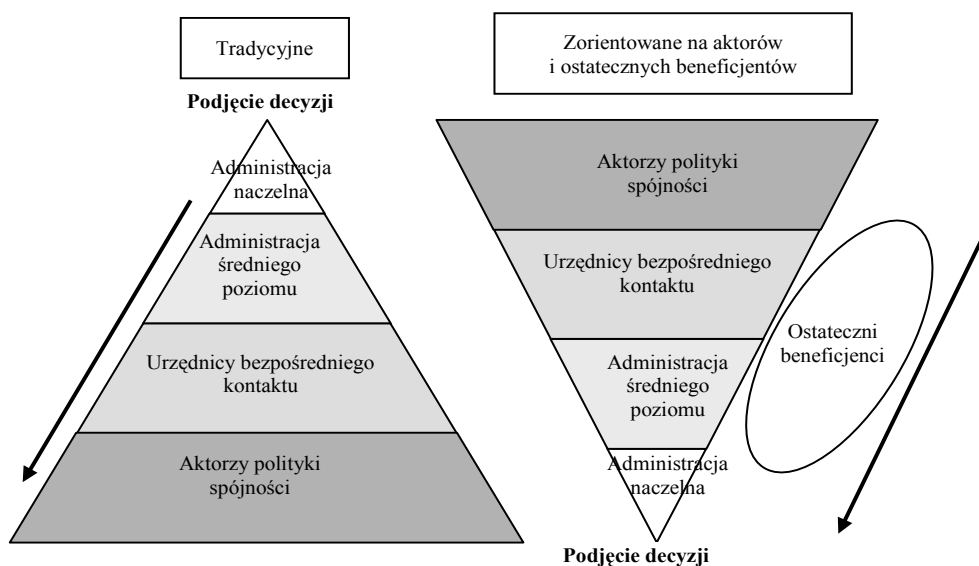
Tradycyjne

Podjęcie decyzji

Administracja naczelna

Administracja średniego poziomu

Urzędnicy bezpośredniego kontaktu

Aktorzy polityki spójności

Zorientowane na aktorów i ostatecznych beneficjentów

Aktorzy polityki spójności

Urzędnicy bezpośredniego kontaktu

Ostateczni beneficjenci

Administracja średniego poziomu

Administracja naczelna

Podjęcie decyzji